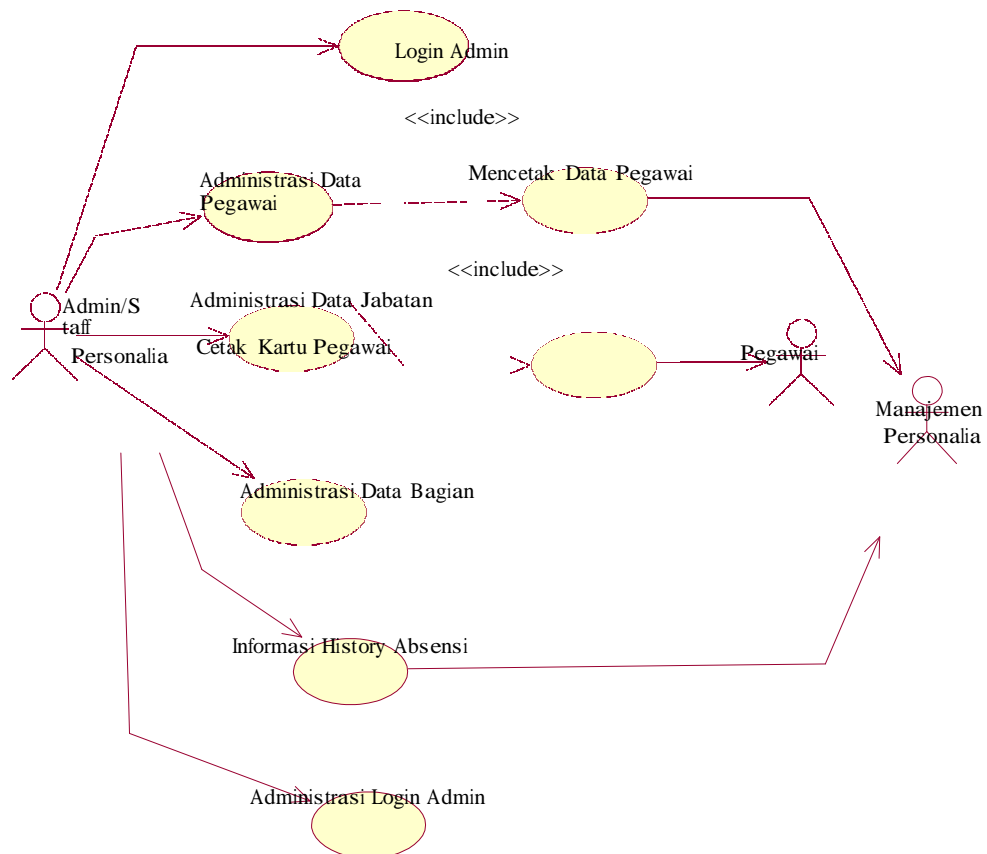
Login Admin

<<include>>

Administrasi Data Pegawai

Mencetak Data Pegawai

<<include>>

Admin/Staff Personalia

Administrasi Data Jabatan

Cetak Kartu Pegawai

Pegawai

Manajemen Personalia

Administrasi Data Bagian

Informasi History Absensi

Administrasi Login Admin